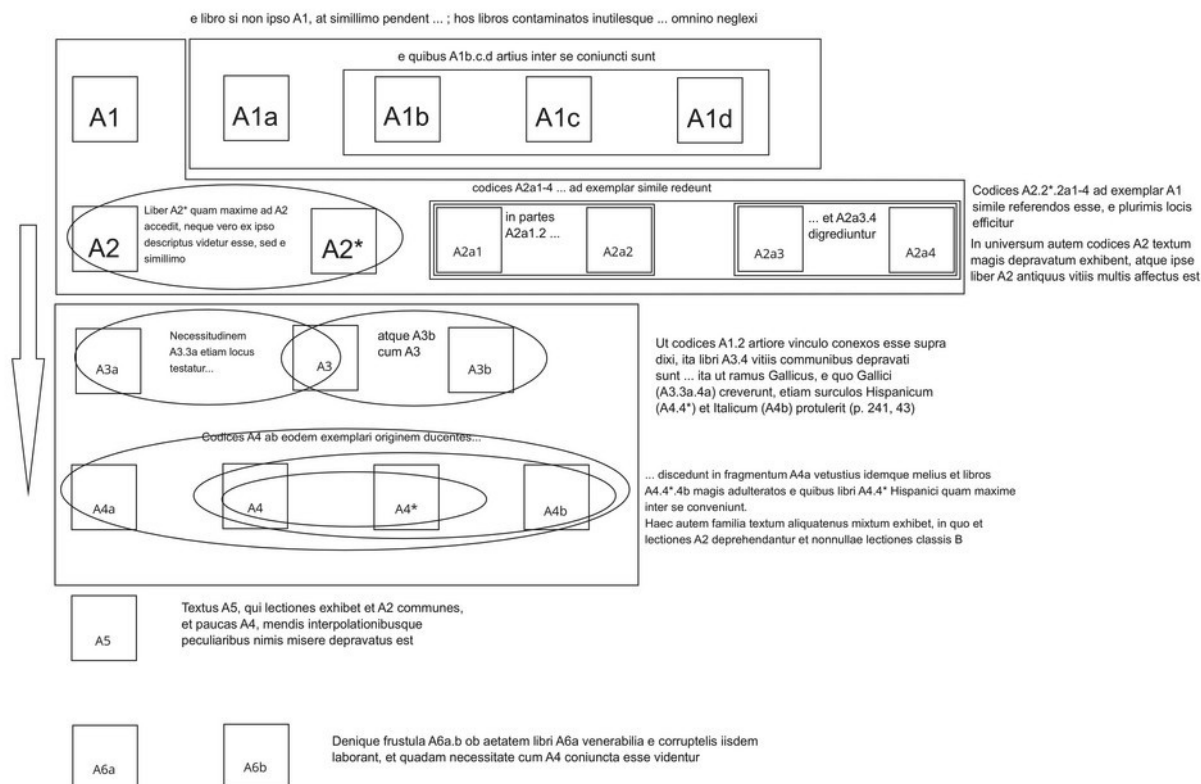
e libro si non ipso A1, at simillimo pendent ... ; hos libros contaminatos inutilesque ... omnino neglexi

e quibus A1b.c.d artius inter se coniuncti sunt

A1

A1a

A1b

A1c

A1d

codices A2a1-4 ... ad exemplar simile redeunt

Liber A2* quam maxime ad A2 accedit, neque vero ex ipso descriptus videtur esse, sed e simillimo

A2

A2*

in partes A2a1.2 ...

A2a1

A2a2

... et A2a3.4 digrediuntur

A2a3

A2a4

Codices A2.2*.2a1-4 ad exemplar A1 simile referendos esse, e plurimis locis efficitur

In universum autem codices A2 textum magis depravatum exhibent, atque ipse liber A2 antiquus vitiis multis affectus est

Necessitudinem A3.3a etiam locus testatur...

A3a

A3

atque A3b cum A3

A3b

Ut codices A1.2 artiore vinculo conexos esse supra dixi, ita libri A3.4 vitiis communibus depravati sunt ... ita ut ramus Gallicus, e quo Gallici (A3.3a.4a) creverunt, etiam surculos Hispanicum (A4.4*) et Italicum (A4b) protulerit (p. 241, 43)

Codices A4 ab eodem exemplari originem ducentes...

A4a

A4

A4*

A4b

... discedunt in fragmentum A4a vetustius idemque melius et libros A4.4*.4b magis adulteratos e quibus libri A4.4* Hispanici quam maxime inter se conveniunt.
Haec autem familia textum aliquatenus mixtum exhibet, in quo et lectiones A2 deprehendantur et nonnullae lectiones classis B

A5

Textus A5, qui lectiones exhibet et A2 communes, et paucas A4, mendis interpolationibusque peculiaribus nimis misere depravatus est

A6a

A6b

Denique frustula A6a.b ob aetatem libri A6a venerabilia e corruptelis iisdem laborant, et quadam necessitate cum A4 coniuncta esse videntur